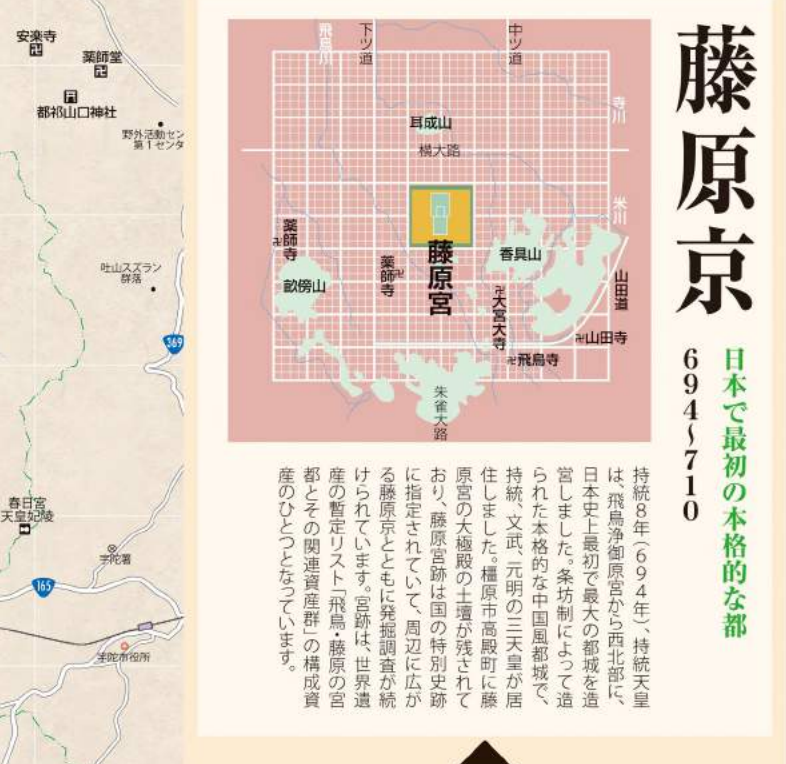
安楽寺
薬師堂
都祁山口神社
野外活動センター第1センタ
吐山スズラン群落
369
春日宮天皇陵
宇陀署
165
宇陀市役所

藤原京

日本で最初の本格的な都

694~710

下ツ道
中ツ道
飛鳥川
寺川
耳成山
横大路
米川
薬師寺
藤原宮
香具山
薬師寺
畝傍山
山田道
大官大寺
山田寺
飛鳥寺
朱雀大路

持統8年(694年)、持統天皇は、飛鳥浄御原宮から西北部に、日本史上最初で最大の都城を造営しました。条坊制によって造られた本格的な中国風都城で、持統、文武、元明の三天皇が居住しました。橿原市高殿町に藤原宮の大極殿の土壇が残されており、藤原宮跡は国の特別史跡に指定されていて、周辺に広がる藤原京とともに発掘調査が続けられています。宮跡は、世界遺産の暫定リスト「飛鳥・藤原の宮都とその関連資産群」の構成資産のひとつとなっています。